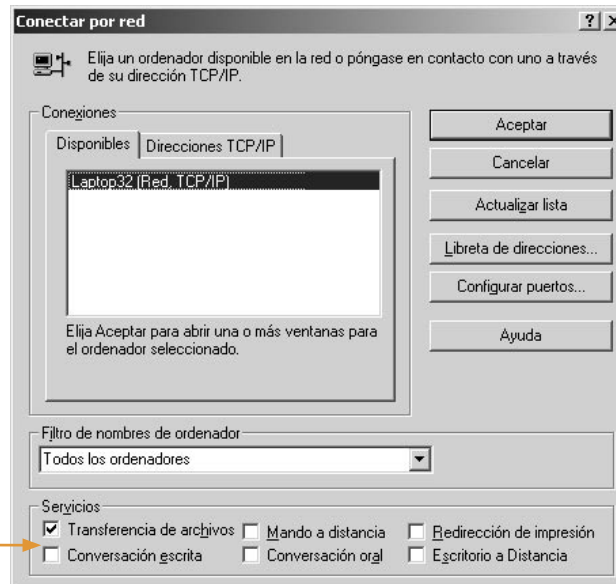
Conectar por red

?

Elija un ordenador disponible en la red o póngase en contacto con uno a través de su dirección TCP/IP.

Conexiones

Disponibles

Direcciones TCP/IP

Laptop32 (Red, TCP/IP)

Elija Aceptar para abrir una o más ventanas para el ordenador seleccionado.

Aceptar

Cancelar

Actualizar lista

Libreta de direcciones...

Configurar puertos...

Ayuda

Filtro de nombres de ordenador

Todos los ordenadores

Servicios

Transferencia de archivos

Mando a distancia

Redirección de impresión

Conversación escrita

Conversación oral

Escritorio a Distancia